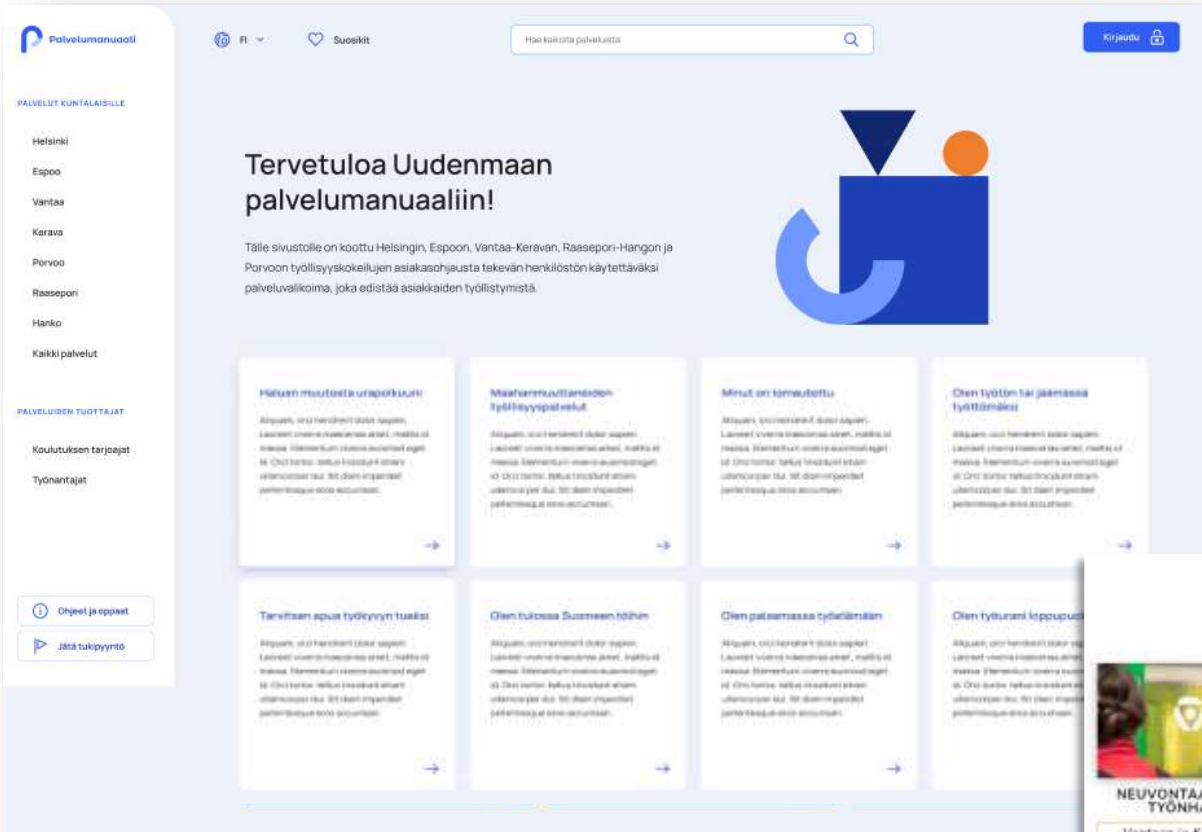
Palvelumanuaali

FI

Suosikit

Hae kaikista palveluista

Kirjaudu

PALVELUT KUNTALAISILLE

Helsinki

Espoo

Vantaa

Kerava

Porvoo

Raasepori

Hanko

Kaikki palvelut

PALVELUIDEN TUOTTAJAT

Koulutuksen tarjoajat

Työnantajat

Ohjeet ja oppaat

Jätä tukipyyntö

Tervetuloa Uudenmaan palvelumanuaaliin!

Tälle sivustolle on koottu Helsingin, Espoon, Vantaa-Keravan, Raasepori-Hangon ja Porvoon työllisyyskokeilujen asiakasohjausta tekevän henkilöstön käytettäväksi palveluvalikoima, joka edistää asiakkaiden työllistymistä.

Haluan muutosta urapolkuuni

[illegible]

Maahanmuuttaneiden työllisyyspalvelut

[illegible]

Minut on lomautettu

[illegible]

Olen työtön tai jäämässä työttömäksi

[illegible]

Tarvitsen apua työkyvyn tueksi

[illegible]

Olen tulossa Suomeen töihin

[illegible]

Olen palaamassa työelämään

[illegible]

Olen työurani loppupu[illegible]

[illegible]

NEUVONTAA
TYÖNHA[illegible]